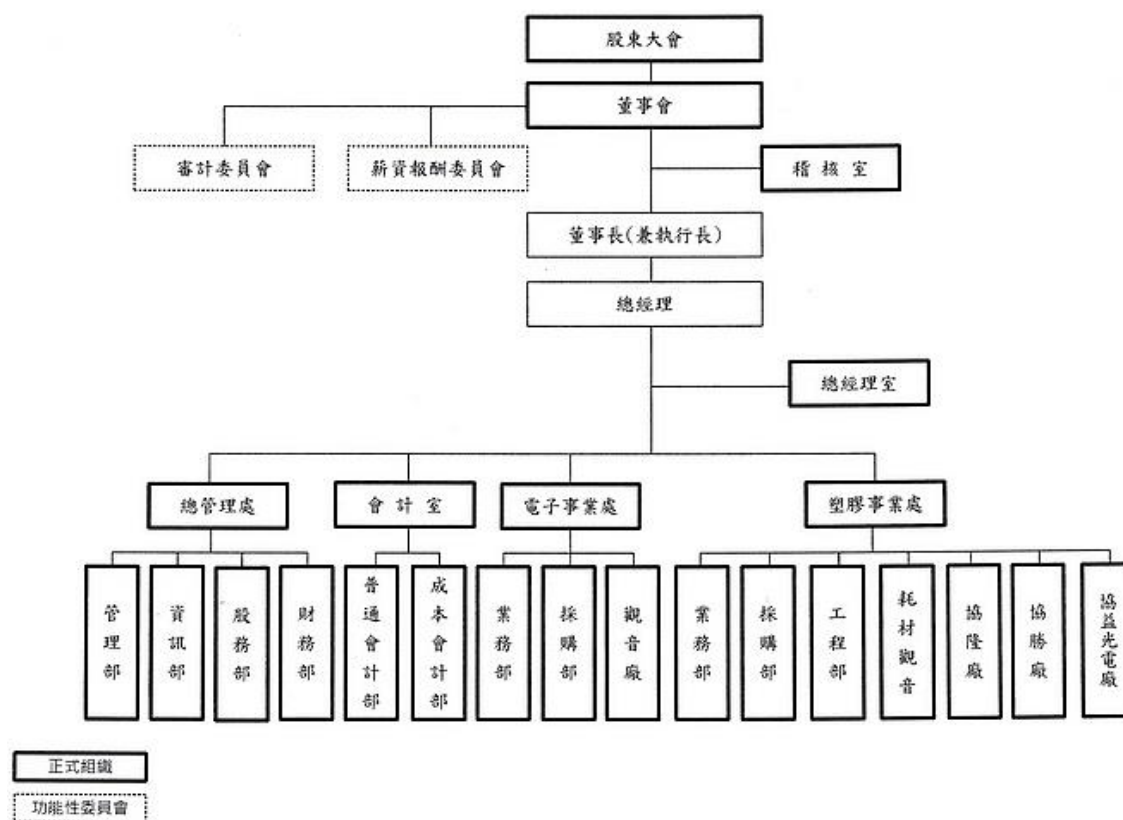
股東大會

董事會

審計委員會

薪資報酬委員會

稽核室

董事長(兼執行長)

總經理

總經理室

總管理處

管理部

資訊部

股務部

財務部

會計室

普通會計部

成本會計部

電子事業處

業務部

採購部

觀音廠

塑膠事業處

業務部

採購部

工程部

耗材觀音

協隆廠

協勝廠

協益光電廠

正式組織

功能性委員會